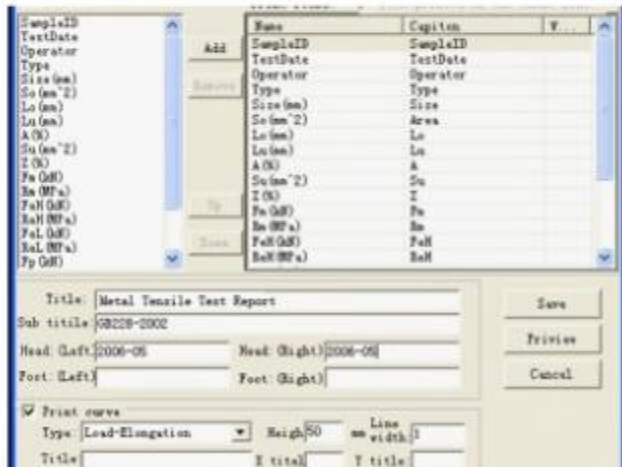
SampleID
TestDate
Operator
Type
Size(mm)
So(mm^2)
Lo(mm)
Lu(mm)
A(%)
Su(mm^2)
Z(%)
Fm(kN)
Rm(MPa)
FeH(kN)
ReH(MPa)
FeL(kN)
ReL(MPa)
Fp(kN)

Add
Remove
Up
Down

| Name | Capiton | V... |
|---|---|---|
| SampleID | SampleID | |
| TestDate | TestDate | |
| Operator | Operator | |
| Type | Type | |
| Size(mm) | Size | |
| So(mm^2) | Area | |
| Lo(mm) | Lo | |
| Lu(mm) | Lu | |
| A(%) | A | |
| Su(mm^2) | Su | |
| Z(%) | Z | |
| Fm(kN) | Fm | |
| Rm(MPa) | Rm | |
| FeH(kN) | FeH | |
| ReH(MPa) | ReH | |

Title: Metal Tensile Test Report
Sub titile: GB228-2002
Head: (Left) 2006-05
Head: (Right) 2006-05
Foot: (Left)
Foot: (Right)

Save
Priview
Cancel

Print curve
Type: Load-Elongation
Heigh 50 mm
Line width 1
Title
X title
Y title